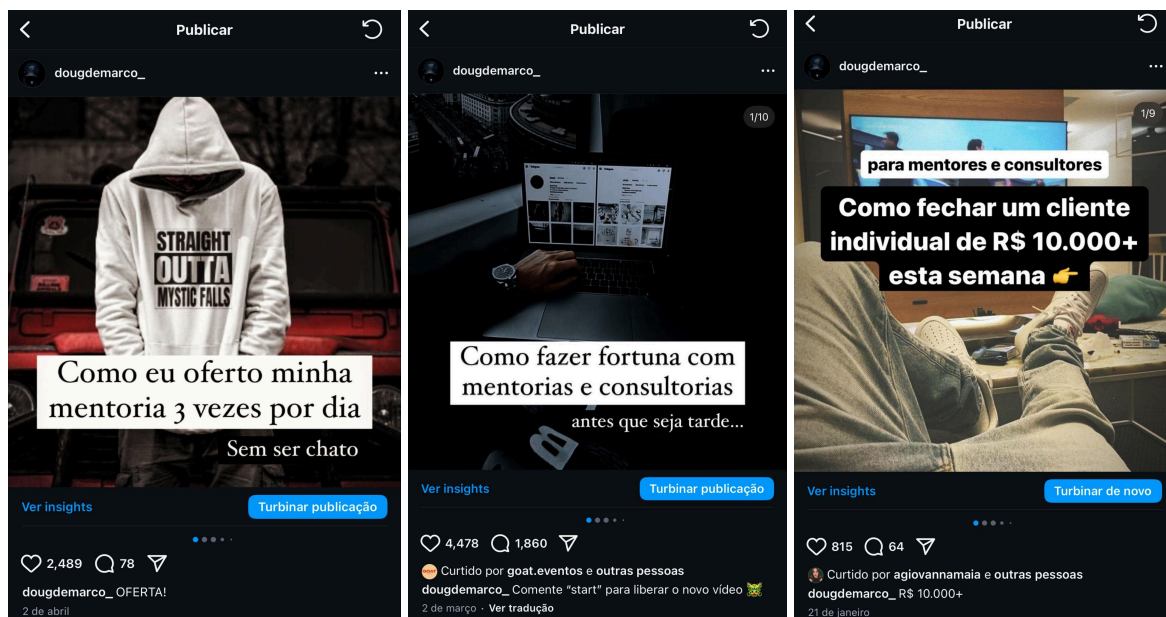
Publicar

dougdemarco_

STRAIGHT OUTTA MYSTIC FALLS

Como eu oferto minha mentoria 3 vezes por dia

Sem ser chato

Ver insights

Turbinar publicação

2,489 78

dougdemarco_ OFERTA!

2 de abril

Publicar

dougdemarco_

1/10

Como fazer fortuna com mentorias e consultorias

antes que seja tarde...

Ver insights

Turbinar publicação

4,478 1,860

Curtido por goat.eventos e outras pessoas

dougdemarco_ Comente "start" para liberar o novo vídeo

2 de março · Ver tradução

Publicar

dougdemarco_

1/9

para mentores e consultores

Como fechar um cliente individual de R$ 10.000+ esta semana 👉

Ver insights

Turbinar de novo

815 64

Curtido por agiovannamaia e outras pessoas

dougdemarco_ R$ 10.000+

21 de janeiro